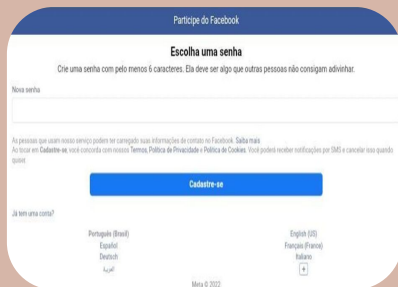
Participe do Facebook

Escolha uma senha

Crie uma senha com pelo menos 6 caracteres. Ela deve ser algo que outras pessoas não consigam adivinhar.

Nova senha

As pessoas que usam nosso serviço podem ter carregado suas informações de contato no Facebook. Saiba mais
Ao tocar em Cadastre-se, você concorda com nossos Termos, Política de Privacidade e Política de Cookies. Você poderá receber notificações por SMS e cancelar isso quando quiser.

Cadastre-se

Já tem uma conta?

Português (Brasil)
Español
Deutsch
العربية

English (US)
Français (France)
Italiano
+

Meta © 2023